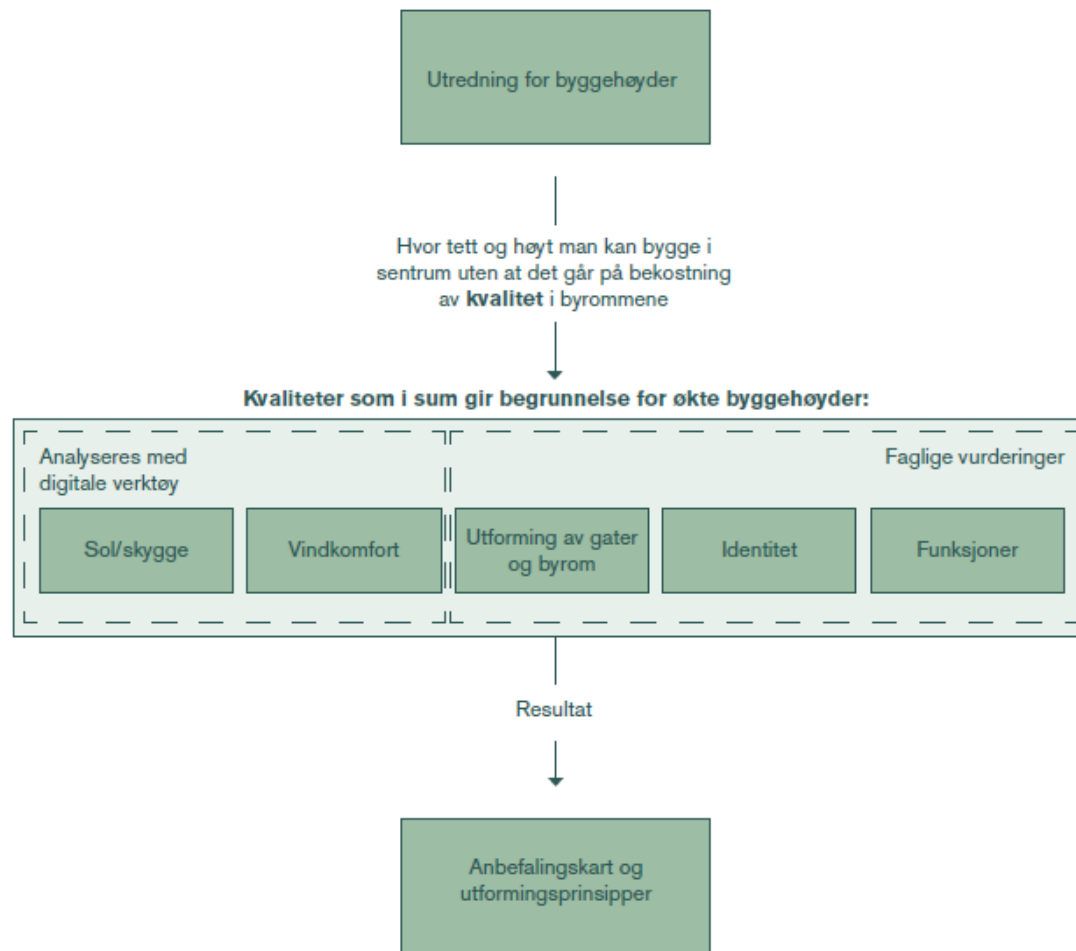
Utredning for byggehøyder

Hvor tett og høyt man kan bygge i sentrum uten at det går på bekostning av **kvalitet** i byrommene

**Kvaliteter som i sum gir begrunnelse for økte byggehøyder:**

Analyseres med digitale verktøy

Faglige vurderinger

Sol/skygge

Vindkomfort

Utforming av gater og byrom

Identitet

Funksjoner

Resultat

Anbefalingskart og utformingsprinsipper